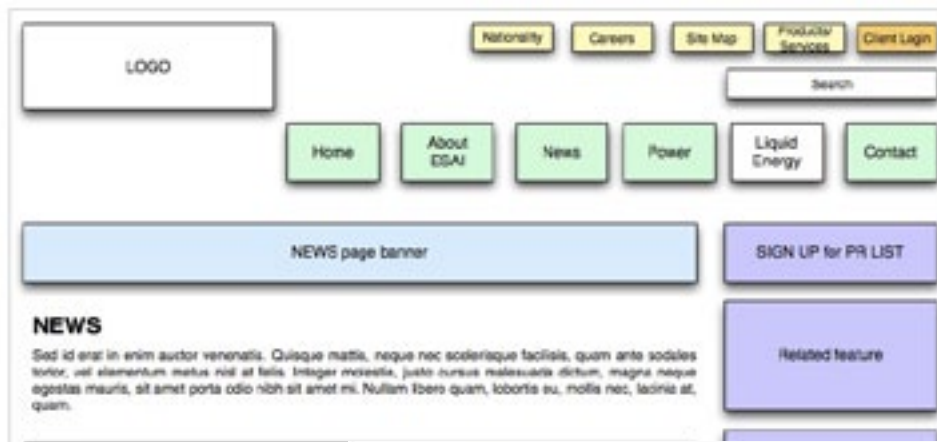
LOGO

Nationality

Careers

Site Map

Products/ Services

Client Login

Search

Home

About ESAI

News

Power

Liquid Energy

Contact

NEWS page banner

SIGN UP for PR LIST

NEWS

Sed id erat in enim auctor venenatis. Quisque mattis, neque nec scelerisque facilisis, quam ante sodales tortor, vel elementum metus nisl at felis. Integer molestie, justo cursus malesuada dictum, magna neque egestas mauris, sit amet porta odio nibh sit amet mi. Nullam libero quam, lobortis eu, mollis nec, lacinia at, quam.

Related feature